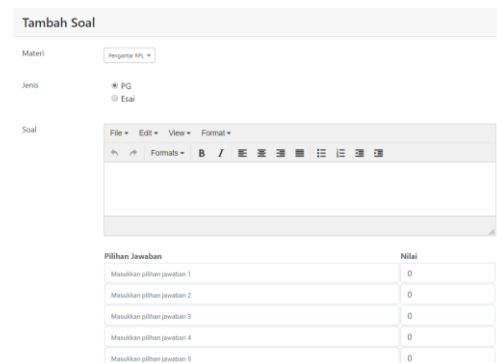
Tambah Soal

Materi Pengantar RPL

Jenis PG
Esai

Soal
File Edit View Format
Formats B I

| Pilihan Jawaban | Nilai |
|---|---|
| Masukkan pilihan jawaban 1 | 0 |
| Masukkan pilihan jawaban 2 | 0 |
| Masukkan pilihan jawaban 3 | 0 |
| Masukkan pilihan jawaban 4 | 0 |
| Masukkan pilihan jawaban 5 | 0 |